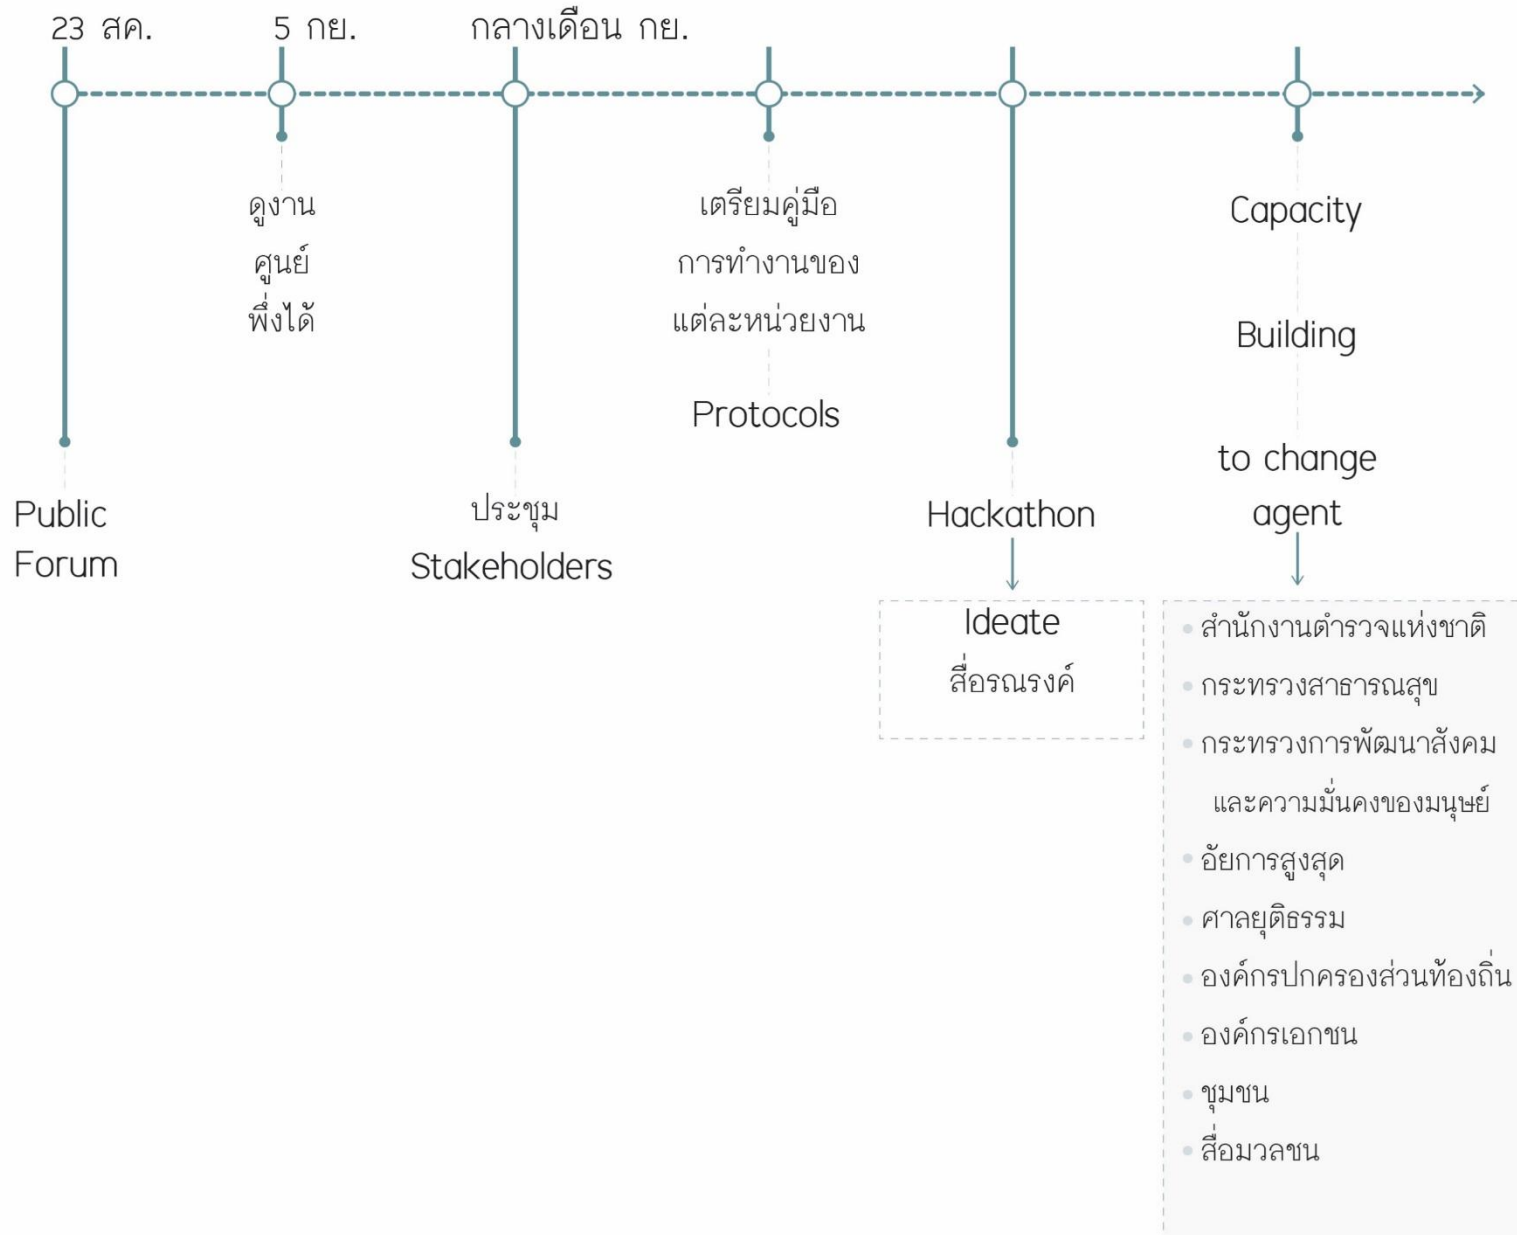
23 สค.

5 กย.

กลางเดือน กย.

Public Forum

ดูงาน ศูนย์พึ่งได้

ประชุม Stakeholders

เตรียมคู่มือการทำงานของแต่ละหน่วยงาน

Protocols

Hackathon

Ideate
สื่อรณรงค์

Capacity

Building

to change agent

- สำนักงานตำรวจแห่งชาติ
- กระทรวงสาธารณสุข
- กระทรวงการพัฒนาสังคมและความมั่นคงของมนุษย์
- อัยการสูงสุด
- ศาลยุติธรรม
- องค์กรปกครองส่วนท้องถิ่น
- องค์กรเอกชน
- ชุมชน
- สื่อมวลชน